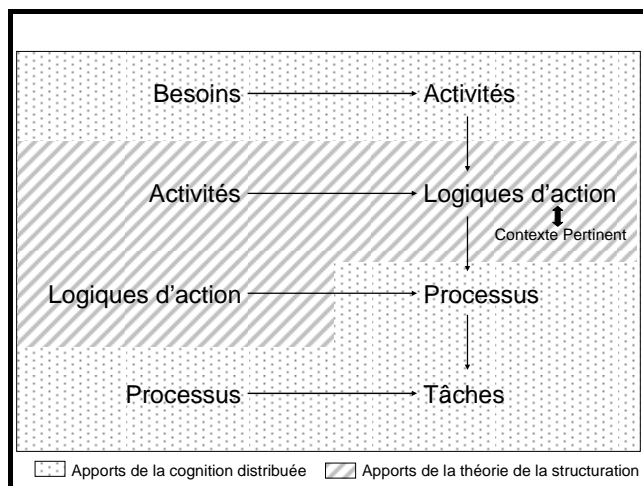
Besoins → Activités

Activités → Logiques d'action

Contexte Pertinent

Logiques d'action → Processus

Processus → Tâches

Apports de la cognition distribuée

Apports de la théorie de la structuration